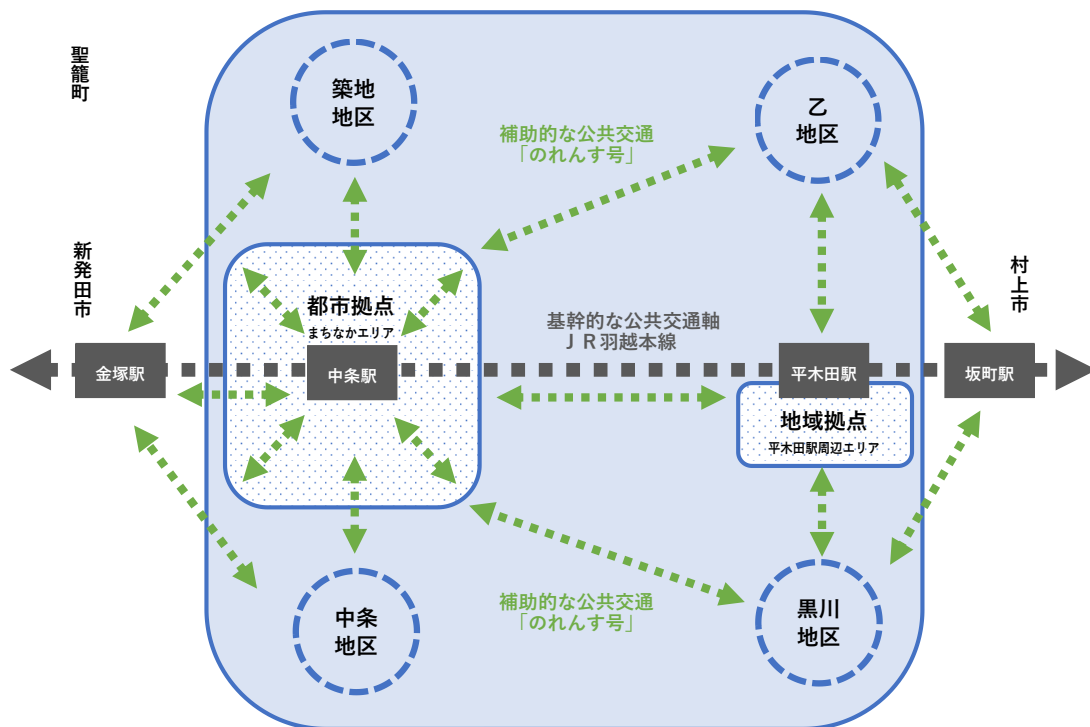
聖籠町

築地
地区

補助的な公共交通
「のれんす号」

乙
地区

新発田市

都市拠点
まちなかエリア

基幹的な公共交通軸
ＪＲ羽越本線

村上市

金塚駅

中条駅

平木田駅

坂町駅

地域拠点
平木田駅周辺エリア

補助的な公共交通
「のれんす号」

中条
地区

黒川
地区